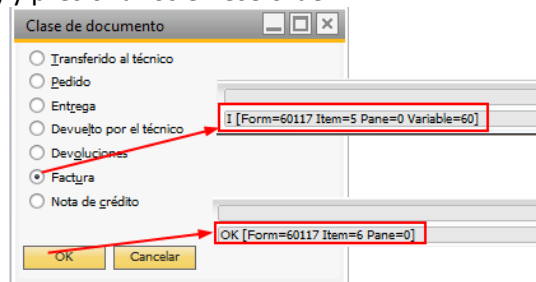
Clase de documento

Transferido al técnico
Pedido
Entrega
Devuelto por el técnico
Devoluciones
Factura
Nota de crédito

I [Form=60117 Item=5 Pane=0 Variable=60]

OK [Form=60117 Item=6 Pane=0]

OK
Cancelar